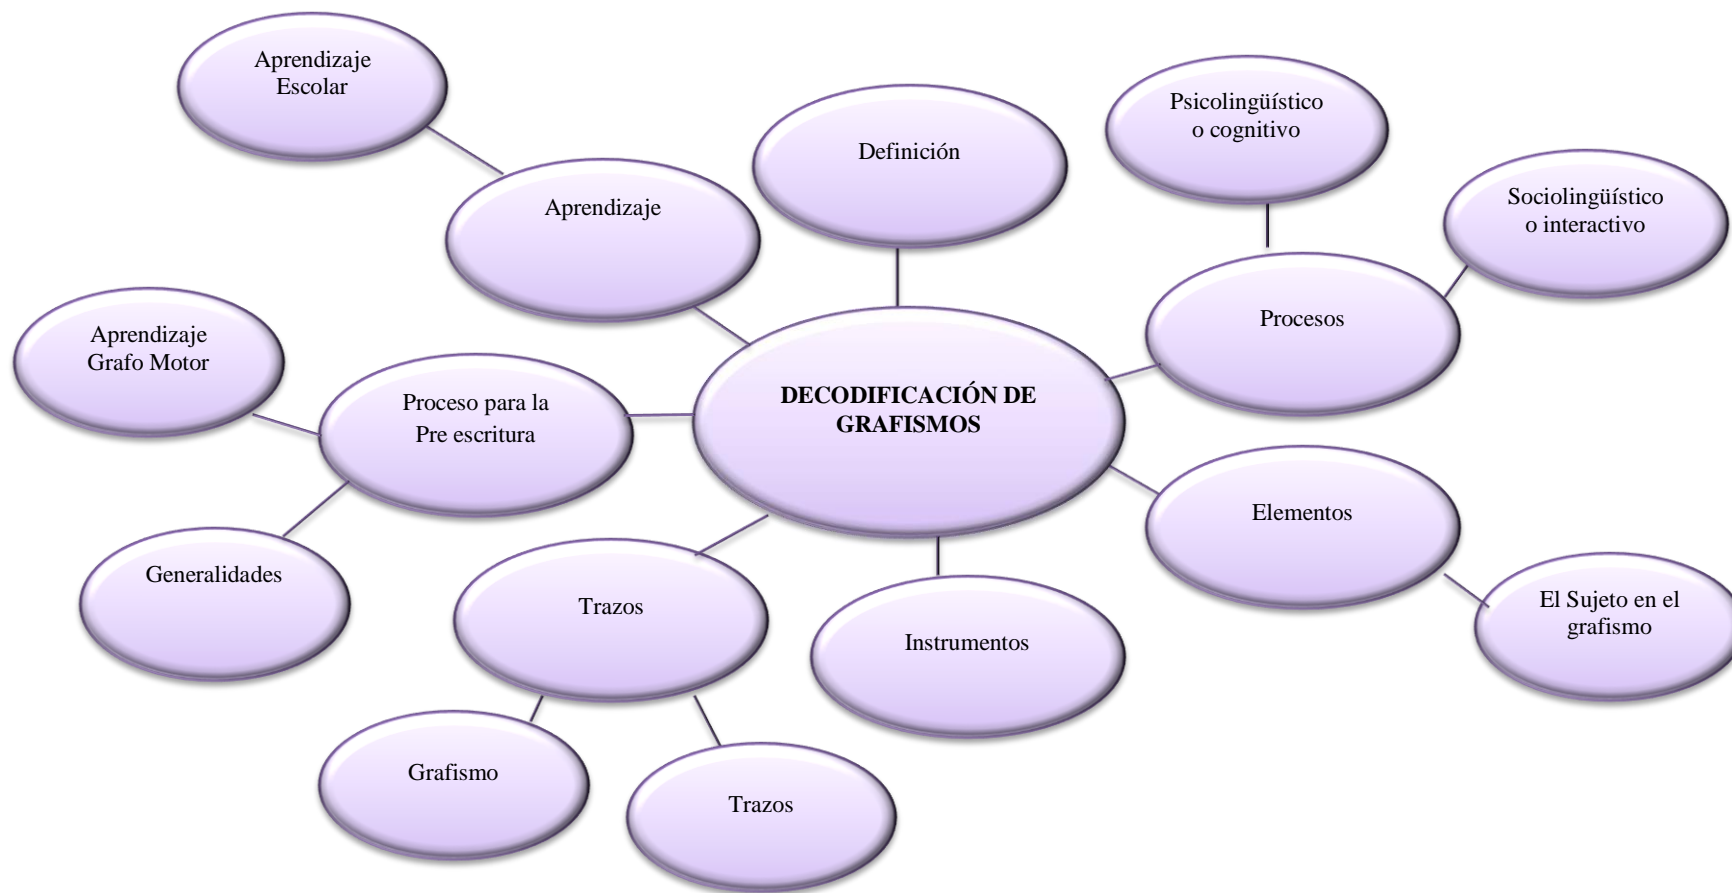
Aprendizaje Escolar

Aprendizaje

Definición

Psicolingüístico o cognitivo

Sociolingüístico o interactivo

Procesos

Aprendizaje Grafo Motor

Proceso para la Pre escritura

DECODIFICACIÓN DE GRAFISMOS

Elementos

El Sujeto en el grafismo

Generalidades

Trazos

Instrumentos

Grafismo

Trazos